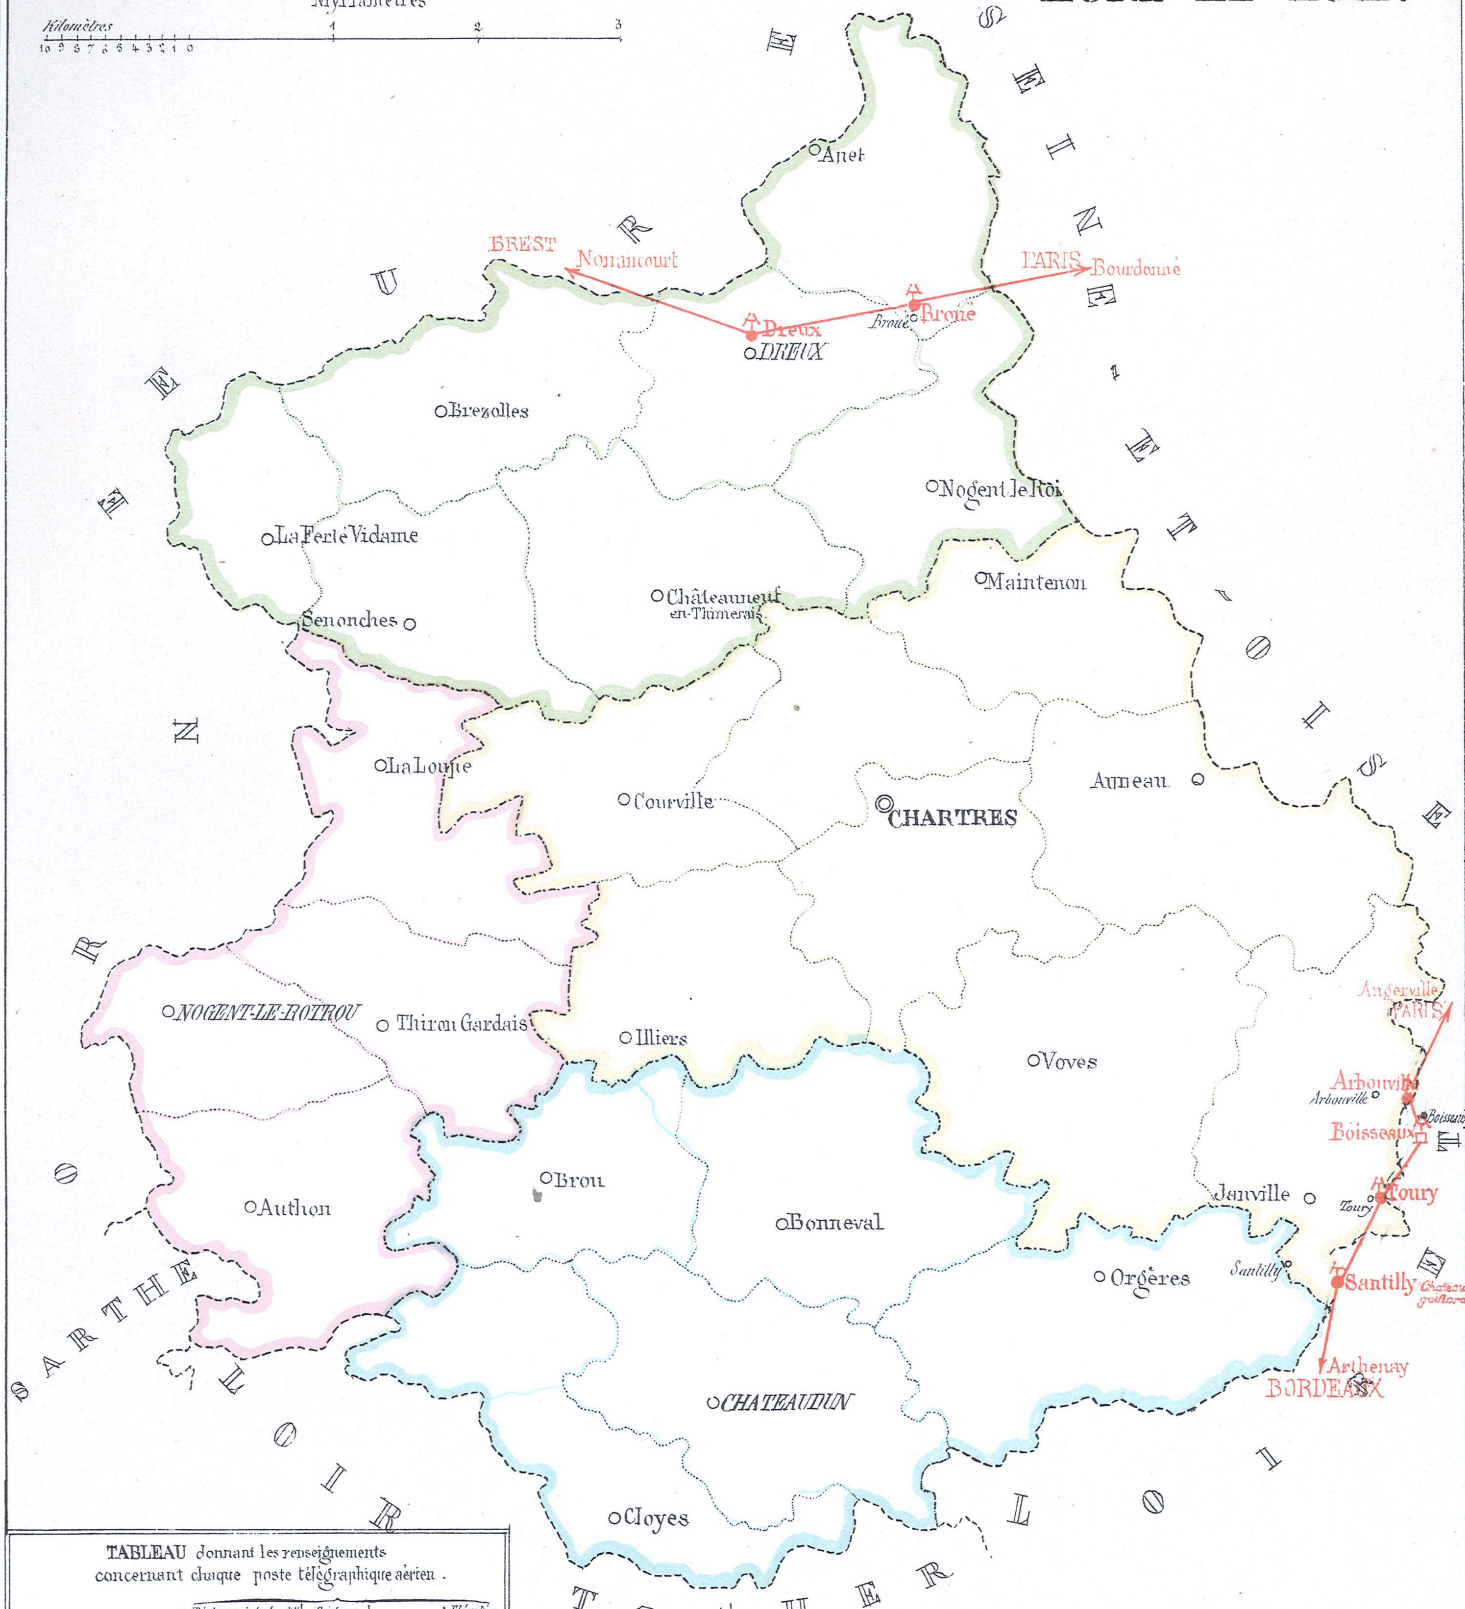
Kilomètres
Myriamètres
10 9 8 7 6 5 4 3 2 1 0
1 2 3

E U R E
E T
N
O R
S E I N E - E T - O I S E
E U R E - E T - L O I R
SARTHE
LOIR-ET-CHER
LOIRET

Anet
BREST
Nonancourt
PARIS
Bourdonné
Dreux
DREUX
Broué
Broue
Brezolles
Nogent le Roi
La Ferté Vidame
Maintenon
Châteauneuf en-Thimerais
Senonches
La Loupe
Courville
CHARTRES
Auneau
NOGENT-LE-ROTROU
Thiron Gardais
Illiers
Voves
Angerville
PARIS
Arbouville
Arbouville
Boisseaux
Boisseaux
Brou
Bonneval
Janville
Toury
Toury
Authon
Orgères
Santilly
Santilly
Château Gaillard
Artenay
BORDEAUX
CHATEAUDUN
Cloyes

TABLEAU donnant les renseignements concernant chaque poste télégraphique aérien.